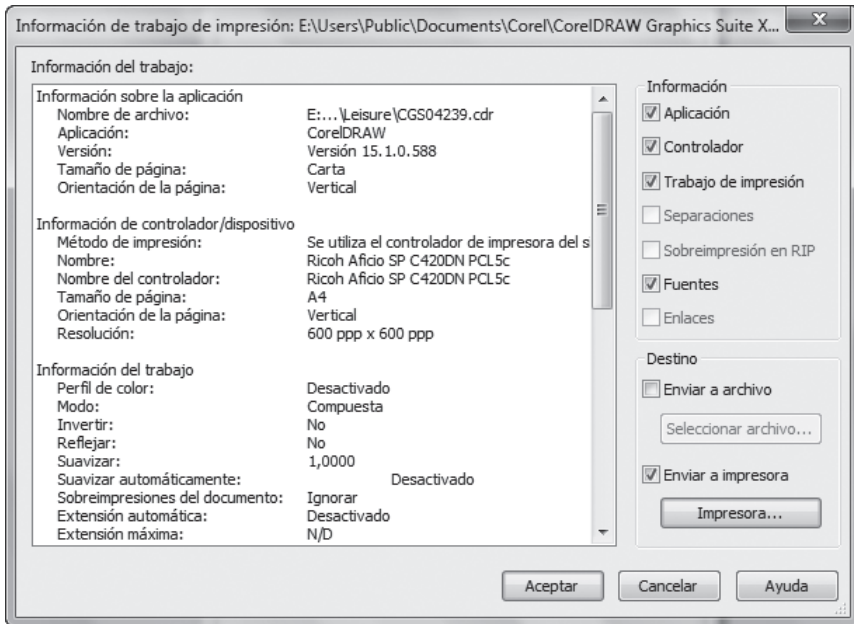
Información de trabajo de impresión: E:\Users\Public\Documents\Corel\CorelDRAW Graphics Suite X...

Información del trabajo:

Información sobre la aplicación
Nombre de archivo: E:...\Leisure\CGS04239.cdr
Aplicación: CorelDRAW
Versión: Versión 15.1.0.588
Tamaño de página: Carta
Orientación de la página: Vertical

Información de controlador/dispositivo
Método de impresión: Se utiliza el controlador de impresora del s
Nombre: Ricoh Aficio SP C420DN PCL5c
Nombre del controlador: Ricoh Aficio SP C420DN PCL5c
Tamaño de página: A4
Orientación de la página: Vertical
Resolución: 600 ppp x 600 ppp

Información del trabajo
Perfil de color: Desactivado
Modo: Compuesta
Invertir: No
Reflejar: No
Suavizar: 1,0000
Suavizar automáticamente: Desactivado
Sobreimpresiones del documento: Ignorar
Extensión automática: Desactivado
Extensión máxima: N/D

Información
Aplicación
Controlador
Trabajo de impresión
Separaciones
Sobreimpresión en RIP
Fuentes
Enlaces

Destino
Enviar a archivo
Seleccionar archivo...
Enviar a impresora
Impresora...

Aceptar
Cancelar
Ayuda